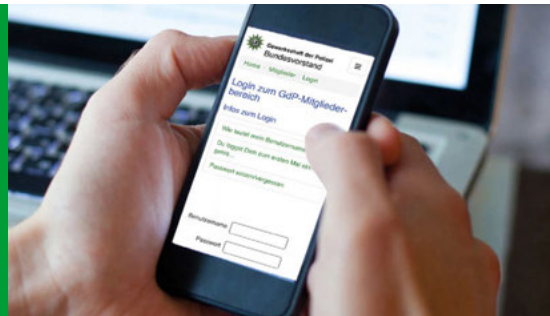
Gewerkschaft der Polizei
Bundesvorstand

Home Mitglieder Login

Login zum GdP-Mitgliederbereich

Infos zum Login

Wie lautet mein Benutzername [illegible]

Du loggst Dich zum ersten Mal ein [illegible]

Passwort vergessen

Benutzername

Passwort